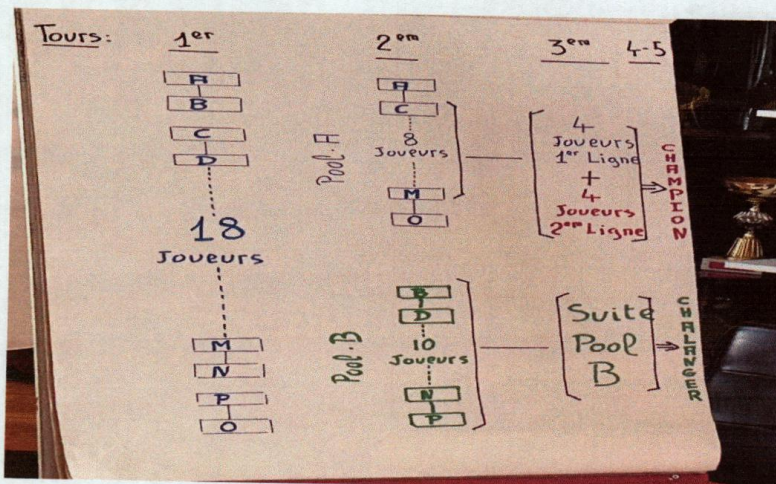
Tours: $1^{er}$ $2^{em}$ $3^{em}$ 4-5

A
B
C
D
18
Joueurs
M
N
P
O

Pool.A
A
C
8
Joueurs
M
O

4
Joueurs
$1^{er}$ Ligne
+
4
Joueurs
$2^{em}$ Ligne

CHAMPION

Pool.B
B
D
10
Joueurs
N
P

Suite
Pool
B

CHALENGER